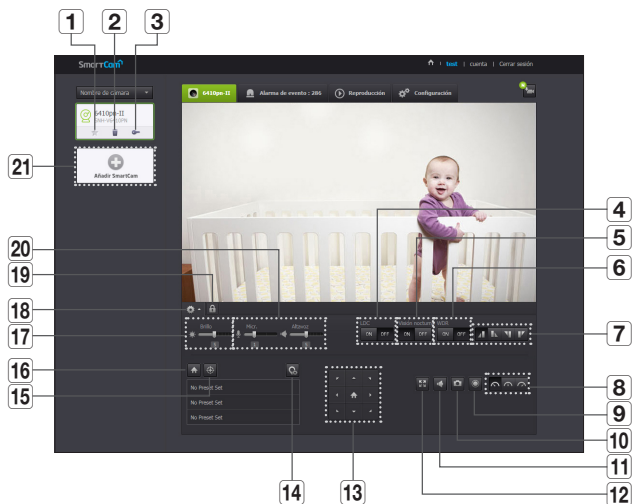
1
2
3
SmartCam
test | cuenta | Cerrar sesión
Nombre de cámara
6410pn II
6410pn II
Alarma de evento : 286
Reproducción
Configuración
21
Añadir SmartCam
4
5
20
6
19
18
7
17
Brillo
Micr.
Altavoz
ON OFF
ON OFF
ON OFF
16
15
No Preset Set
No Preset Set
No Preset Set
8
9
10
11
14
13
12